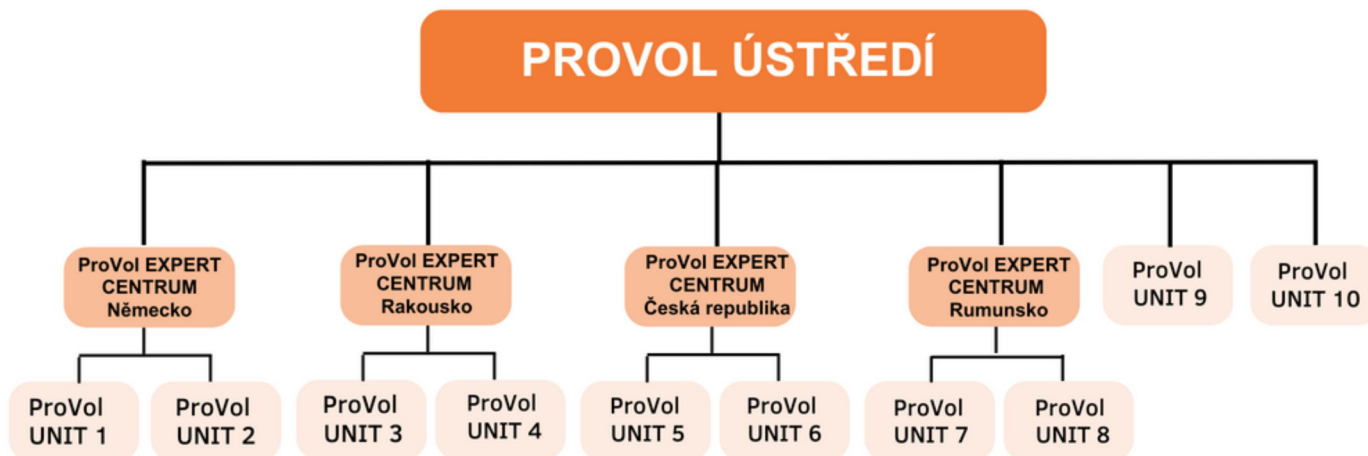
PROVOL ÚSTŘEDÍ

ProVol EXPERT CENTRUM Německo

ProVol EXPERT CENTRUM Rakousko

ProVol EXPERT CENTRUM Česká republika

ProVol EXPERT CENTRUM Rumunsko

ProVol UNIT 9

ProVol UNIT 10

ProVol UNIT 1

ProVol UNIT 2

ProVol UNIT 3

ProVol UNIT 4

ProVol UNIT 5

ProVol UNIT 6

ProVol UNIT 7

ProVol UNIT 8